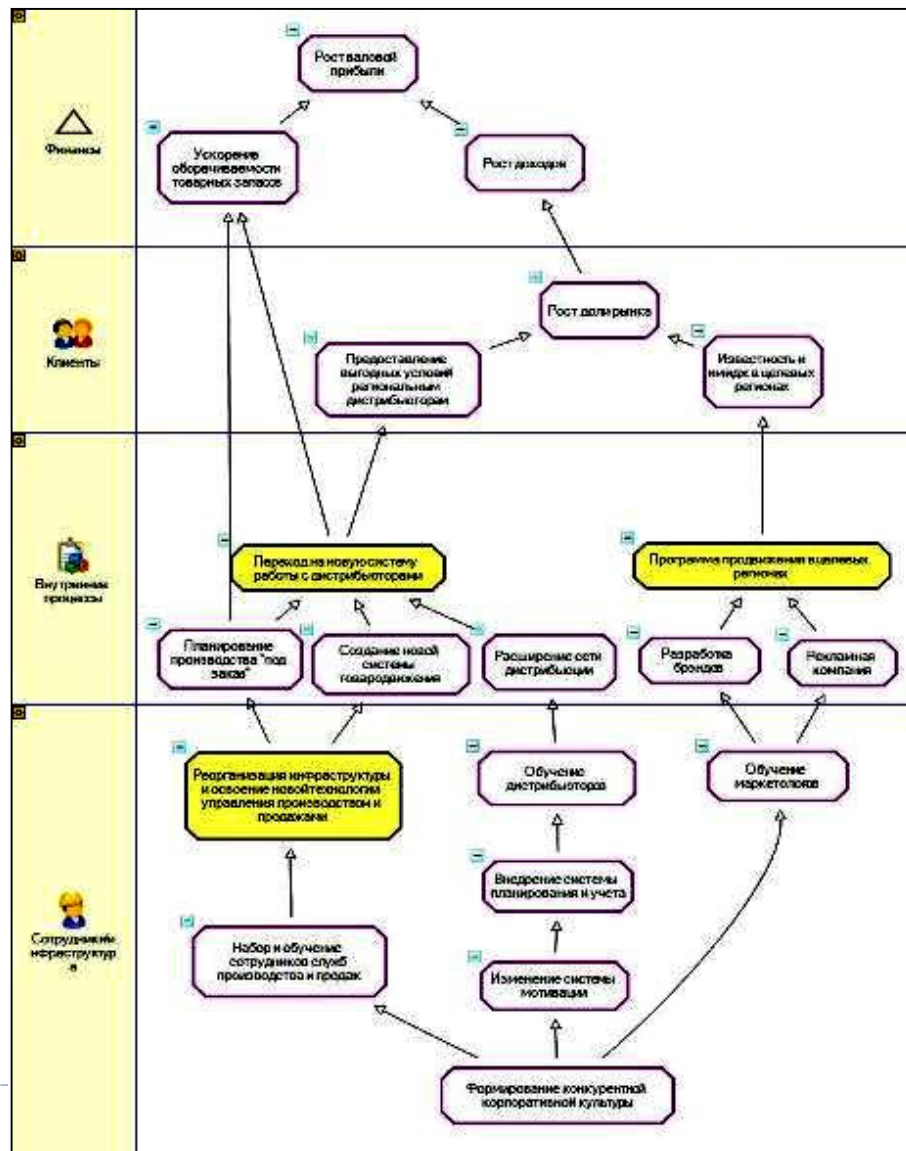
Финансы

Рост валовой прибыли

Ускорение оборачиваемости товарных запасов

Рост доходов

Клиенты

Рост доли рынка

Предоставление выгодных условий региональным дистрибьюторам

Известность и имидж в целевых регионах

Внутренние процессы

Переход на новую систему работы с дистрибьюторами

Программа продвижения в целевых регионах

Планирование производства "под заказ"

Создание новой системы товародвижения

Расширение сети дистрибьюции

Разработка брэндов

Рекламная компания

Сотрудники и инфраструктура

Реорганизация инфраструктуры и освоение новой технологии управления производством и продажами

Обучение дистрибьюторов

Обучение маркетологов

Внедрение системы планирования и учета

Набор и обучение сотрудников служб производства и продаж

Изменение системы мотивации

Формирование конкурентной корпоративной культуры